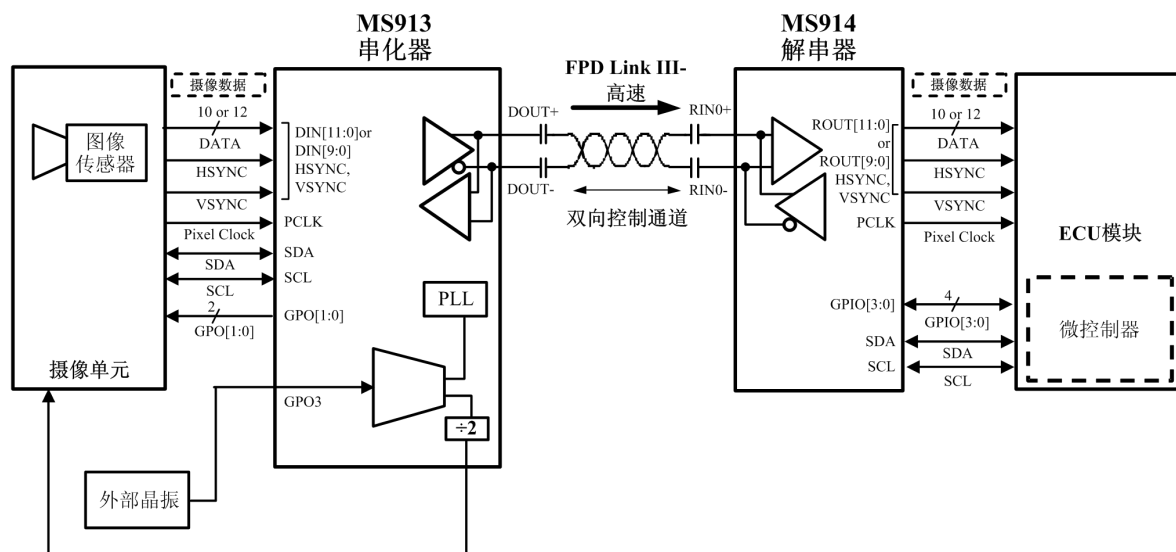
MS913
串化器

MS914
解串器

FPD Link III-
高速

摄像数据

图像
传感器

10 or 12
DATA
HSYNC
VSYNC
Pixel Clock
SDA
SCL
2
GPO[1:0]

摄像单元

DIN[11:0]or
DIN[9:0]
HSYNC,
VSYNC
PCLK
SDA
SCL
GPO[1:0]

PLL

GPO3

$\div 2$

外部晶振

DOUT+
DOUT-

RIN0+
RIN0-

双向控制通道

ROUT[11:0]
or
ROUT[9:0]
HSYNC,
VSYNC
PCLK

GPIO[3:0]
SDA
SCL

摄像数据

10 or 12
DATA
HSYNC
VSYNC
Pixel Clock

4
GPIO[3:0]
SDA
SCL

ECU模块

微控制器